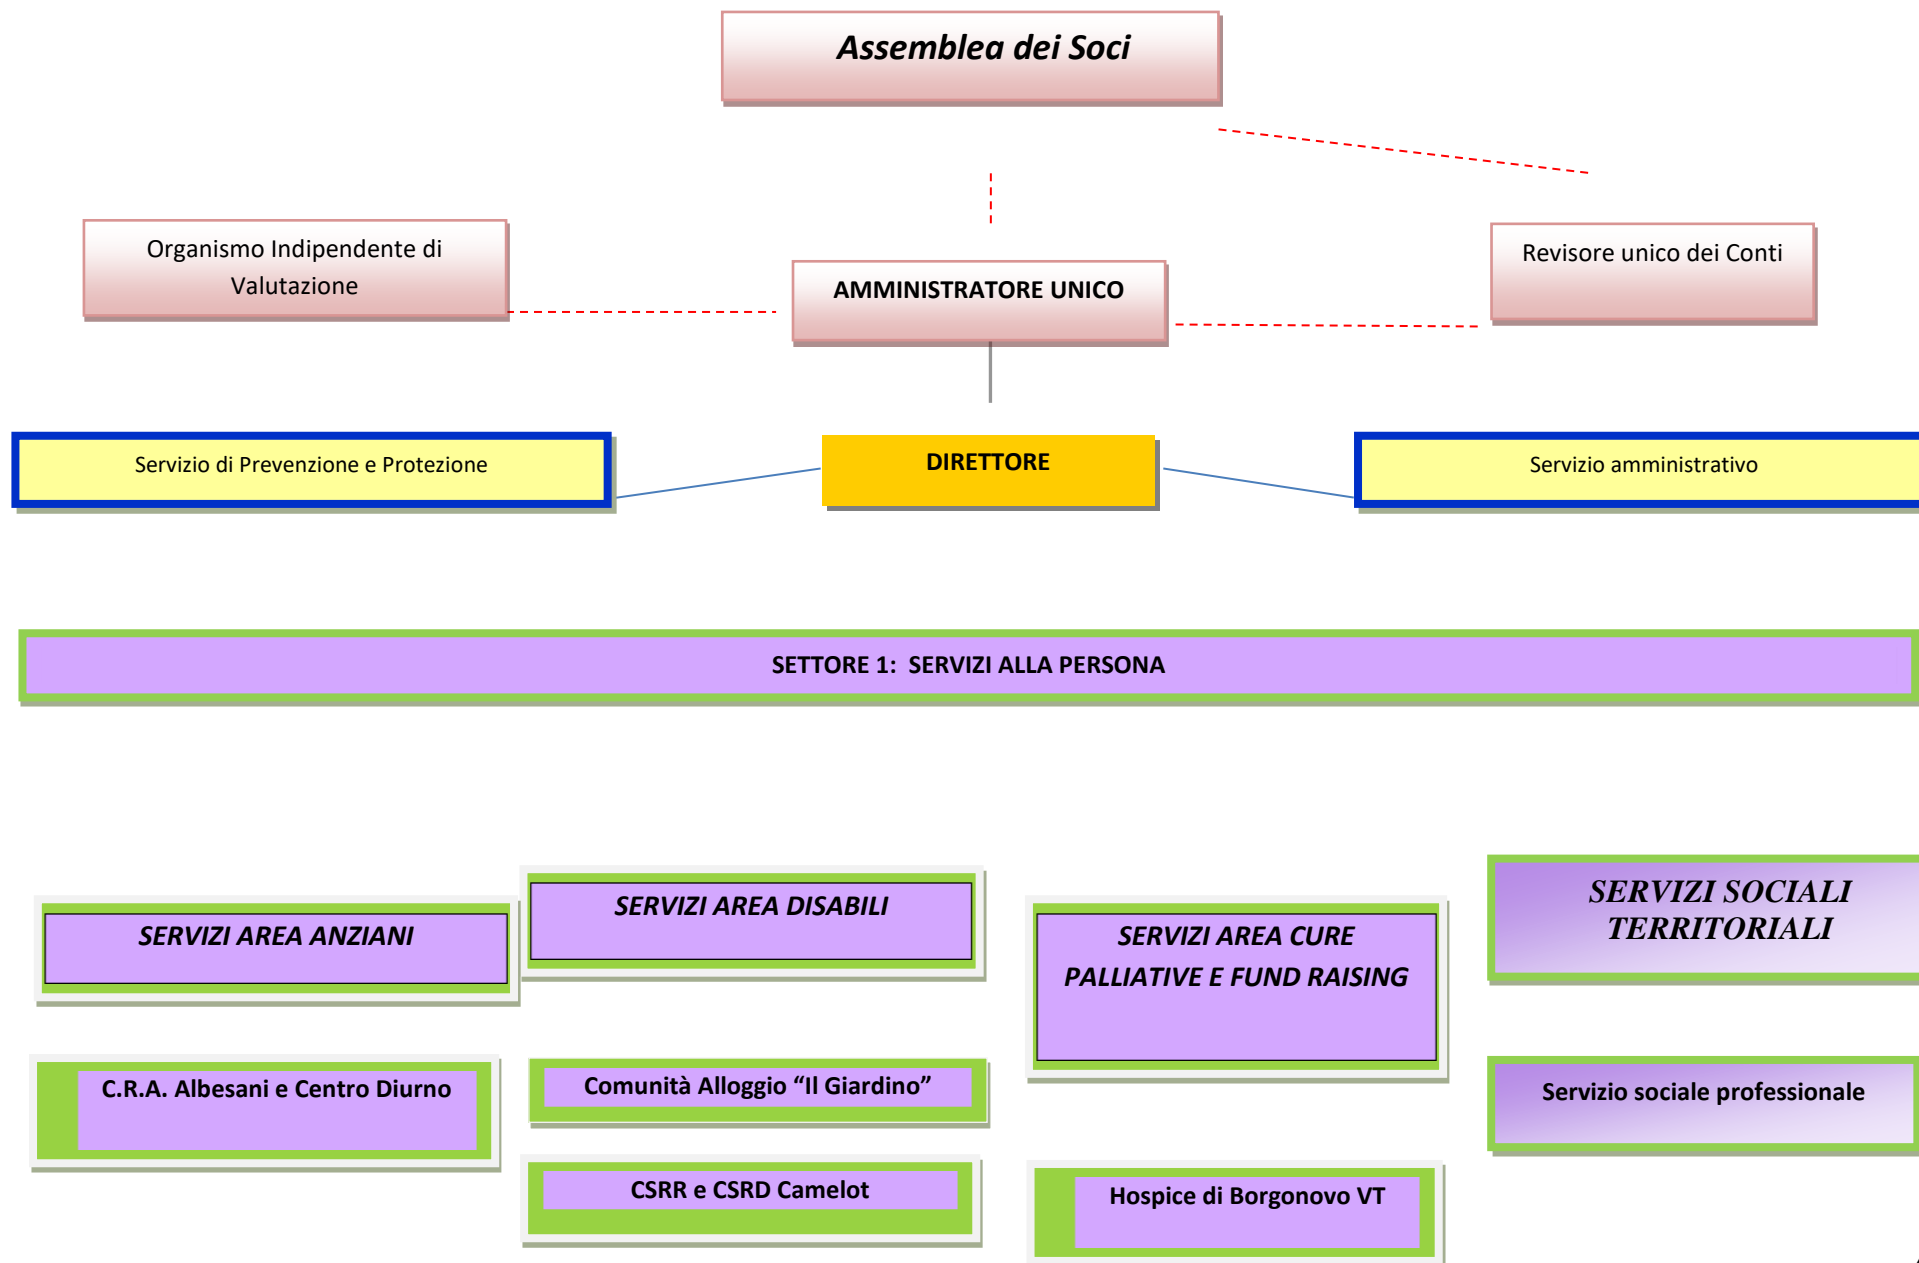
Assemblea dei Soci

Organismo Indipendente di Valutazione

AMMINISTRATORE UNICO

Revisore unico dei Conti

Servizio di Prevenzione e Protezione

DIRETTORE

Servizio amministrativo

SETTORE 1: SERVIZI ALLA PERSONA

SERVIZI AREA ANZIANI

SERVIZI AREA DISABILI

SERVIZI AREA CURE PALLIATIVE E FUND RAISING

SERVIZI SOCIALI TERRITORIALI

C.R.A. Albesani e Centro Diurno

Comunità Alloggio "Il Giardino"

Servizio sociale professionale

CSRR e CSRD Camelot

Hospice di Borgonovo VT